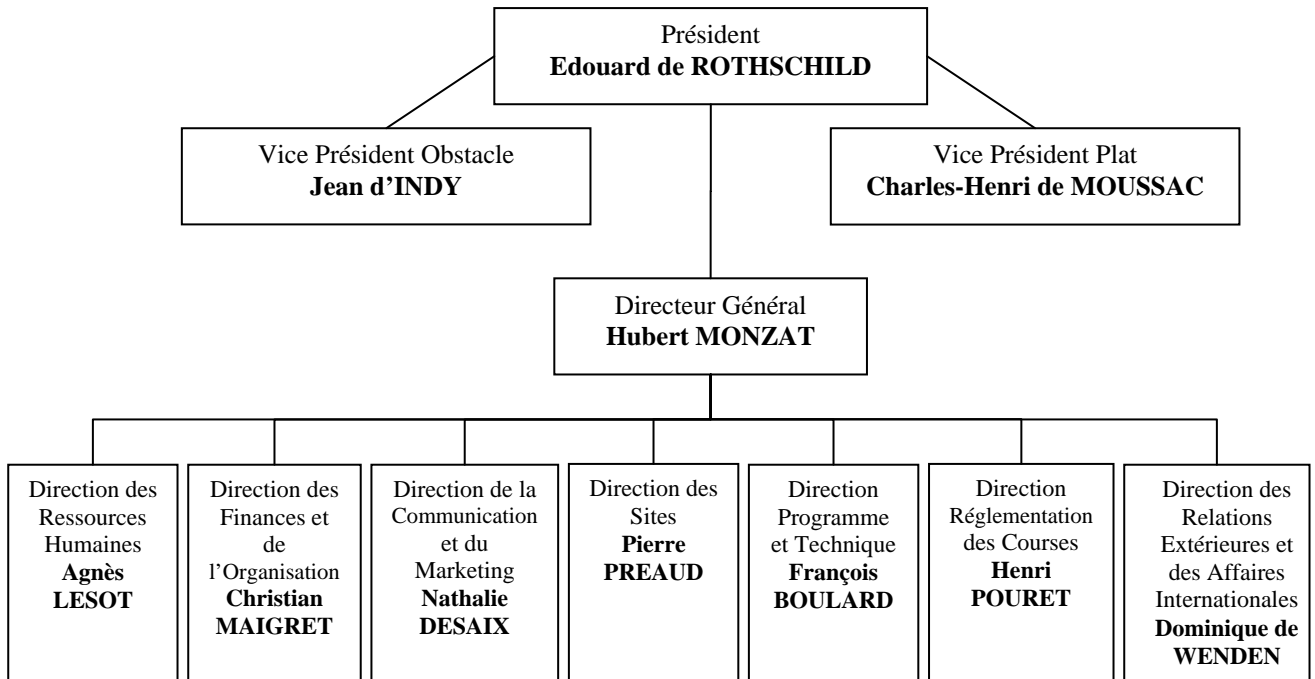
Président
**Edouard de ROTHSCHILD**

Vice Président Obstacle
**Jean d'INDY**

Vice Président Plat
**Charles-Henri de MOUSSAC**

Directeur Général
**Hubert MONZAT**

Direction des Ressources Humaines
**Agnès LESOT**

Direction des Finances et de l'Organisation
**Christian MAIGRET**

Direction de la Communication et du Marketing
**Nathalie DESAIX**

Direction des Sites
**Pierre PREAUD**

Direction Programme et Technique
**François BOULARD**

Direction Réglementation des Courses
**Henri POURET**

Direction des Relations Extérieures et des Affaires Internationales
**Dominique de WENDEN**